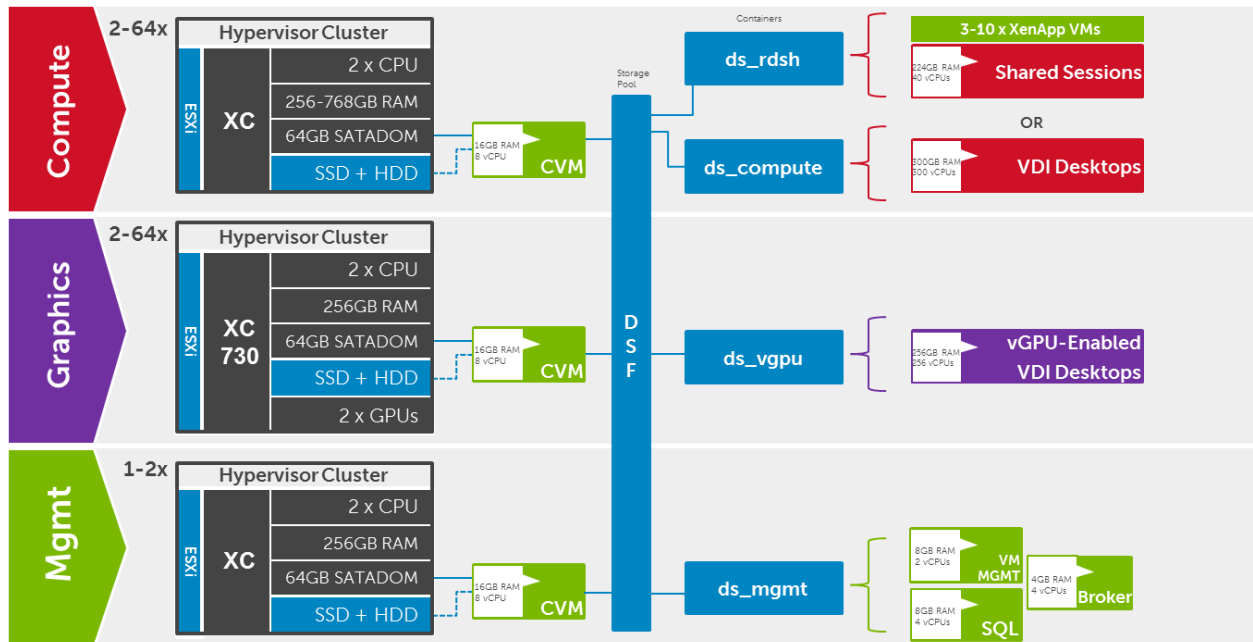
Compute

2-64x

Hypervisor Cluster

ESXi

XC

2 x CPU

256-768GB RAM

64GB SATADOM

SSD + HDD

16GB RAM
8 vCPU
CVM

Containers

Storage Pool

ds_rdsh

3-10 x XenApp VMs

224GB RAM
40 vCPUs
Shared Sessions

OR

ds_compute

300GB RAM
300 vCPUs
VDI Desktops

Graphics

2-64x

Hypervisor Cluster

ESXi

XC 730

2 x CPU

256GB RAM

64GB SATADOM

SSD + HDD

2 x GPUs

16GB RAM
8 vCPU
CVM

D S F

ds_vgpu

256GB RAM
256 vCPUs
vGPU-Enabled VDI Desktops

Mgmt

1-2x

Hypervisor Cluster

ESXi

XC

2 x CPU

256GB RAM

64GB SATADOM

SSD + HDD

16GB RAM
8 vCPU
CVM

ds_mgmt

8GB RAM
2 vCPUs
VM MGMT

4GB RAM
4 vCPUs
Broker

8GB RAM
4 vCPUs
SQL